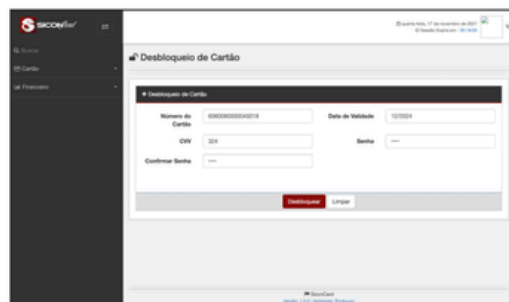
SICONcard

Buscar
Cartão
Financeiro

quarta-feira, 17 de novembro de 2021
Sessão Expira em : 00:19:59

Desbloqueio de Cartão

Desbloqueio de Cartão

Número do Cartão
6060000000045018
Data de Validade
12/2024
CVV
324
Senha
••••
Confirmar Senha
••••

Desbloquear
Limpar

SiconCard
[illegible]